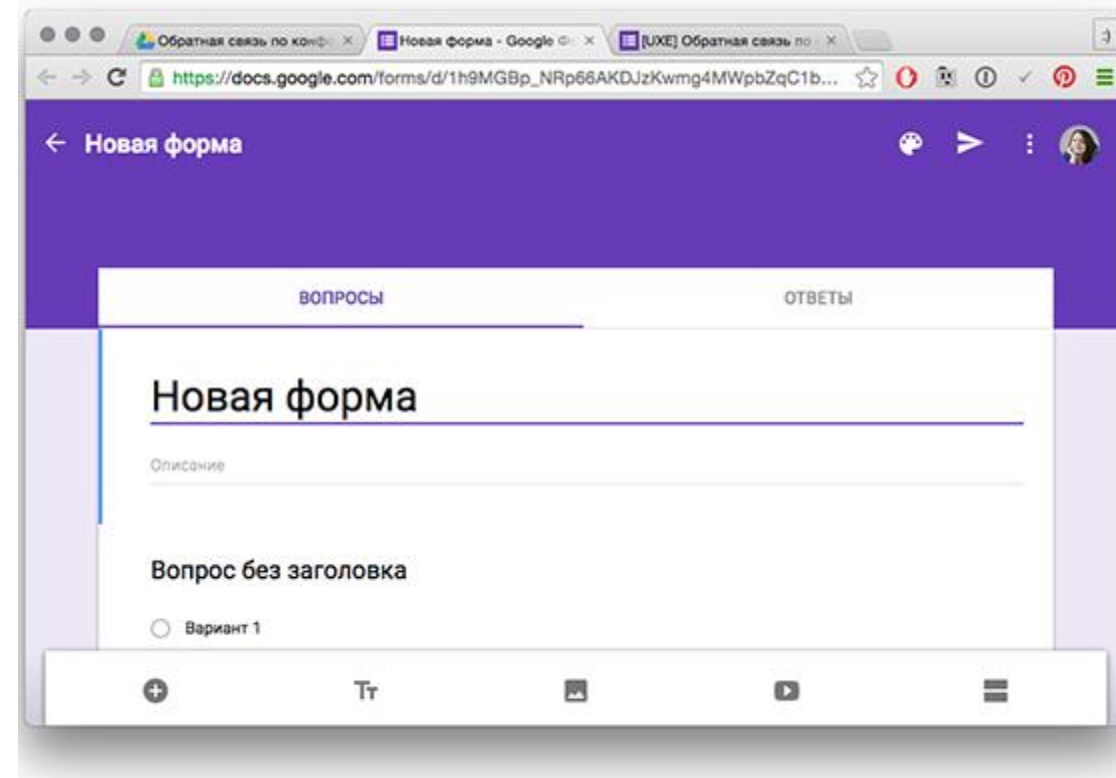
Обратная связь по конф ×
Новая форма - Google Ф ×
[UXE] Обратная связь по ×

https://docs.google.com/forms/d/1h9MGBp_NRp66AKDJzKwmg4MWpbZqC1b...

Новая форма

ВОПРОСЫ
ОТВЕТЫ

Новая форма

Описание

Вопрос без заголовка

Вариант 1

Tт